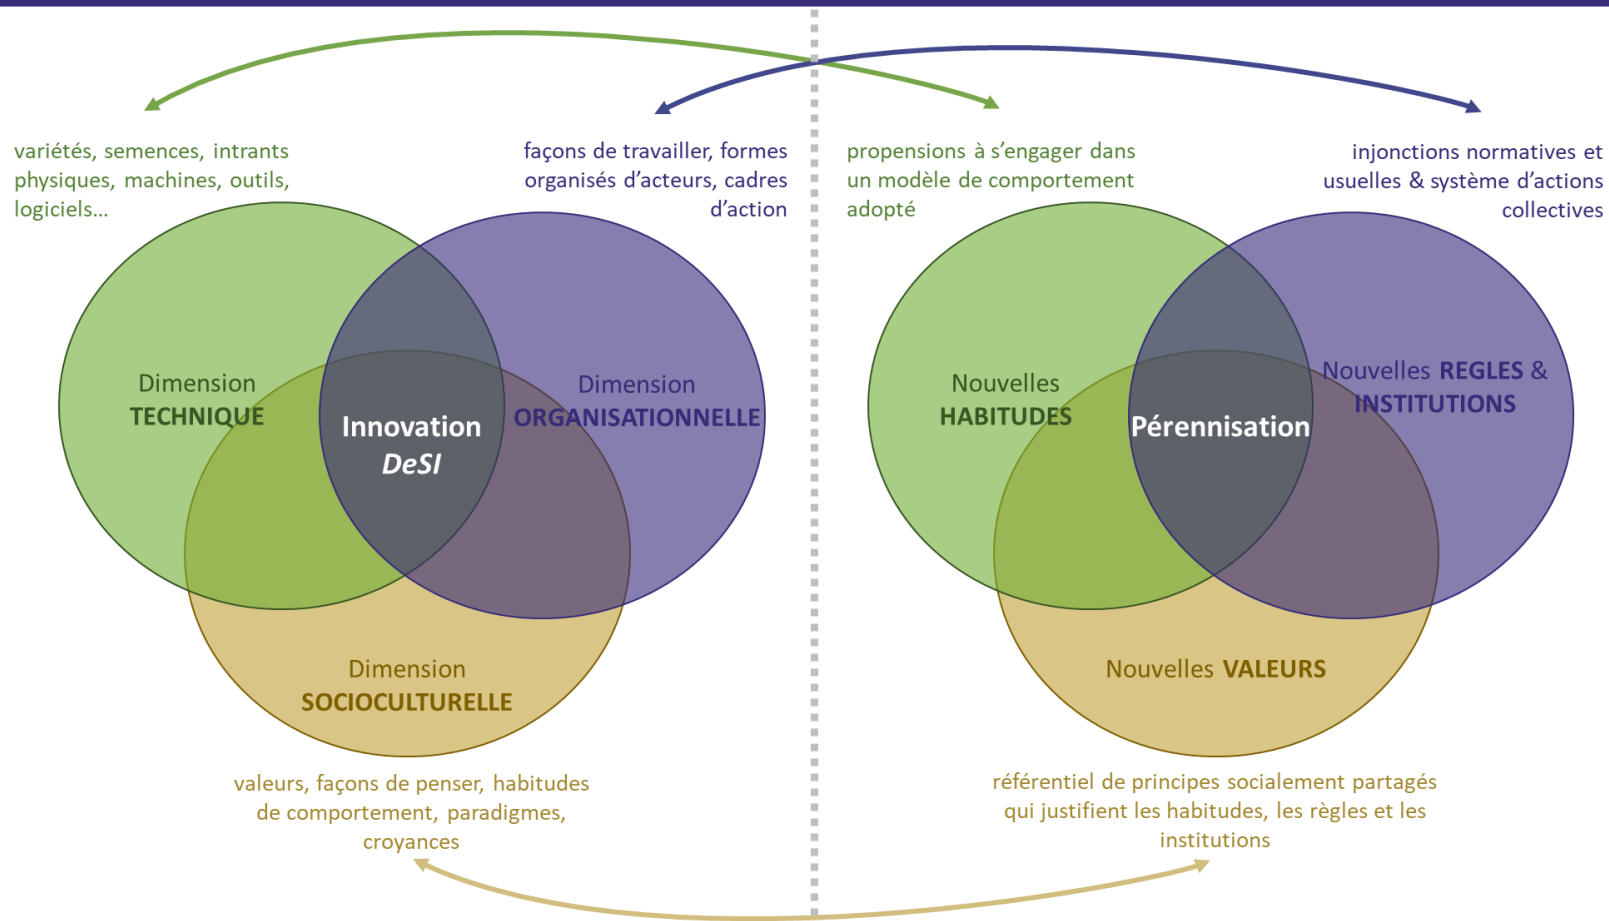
variétés, semences, intrants physiques, machines, outils, logiciels…

façons de travailler, formes organisés d'acteurs, cadres d'action

propensions à s'engager dans un modèle de comportement adopté

injonctions normatives et usuelles & système d'actions collectives

Dimension TECHNIQUE

Innovation DeSI

Dimension ORGANISATIONNELLE

Dimension SOCIOCULTURELLE

Nouvelles HABITUDES

Pérennisation

Nouvelles REGLES & INSTITUTIONS

Nouvelles VALEURS

valeurs, façons de penser, habitudes de comportement, paradigmes, croyances

référentiel de principes socialement partagés qui justifient les habitudes, les règles et les institutions